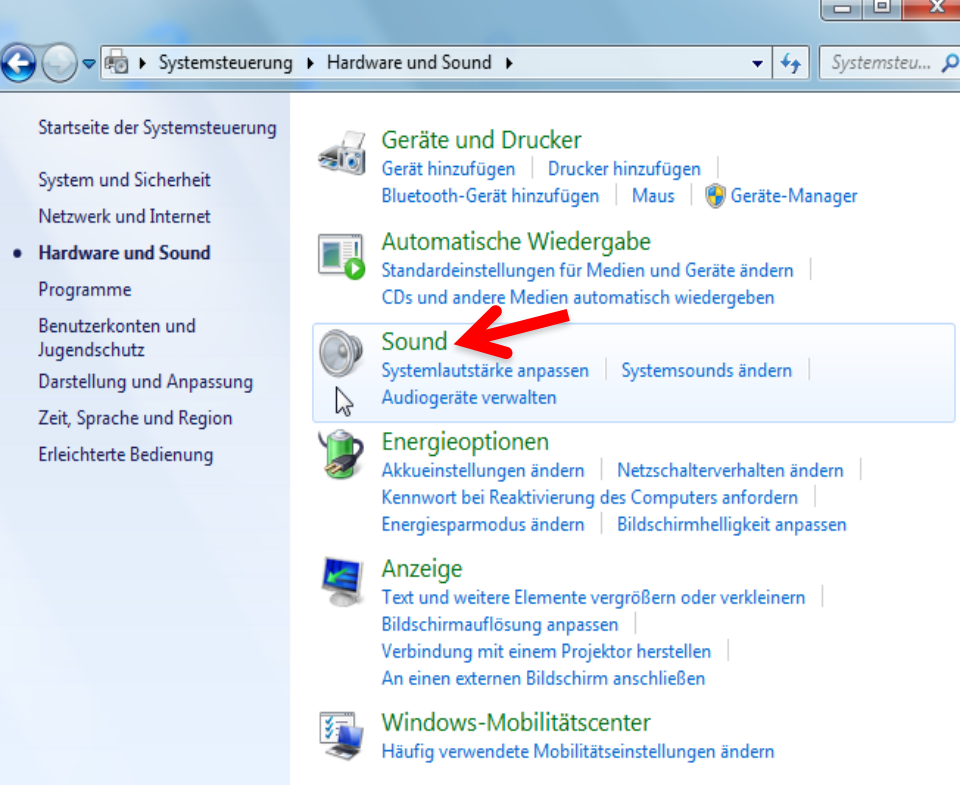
Systemsteuerung ▸ Hardware und Sound ▸

Systemsteu...

Startseite der Systemsteuerung

System und Sicherheit

Netzwerk und Internet

Hardware und Sound

Programme

Benutzerkonten und Jugendschutz

Darstellung und Anpassung

Zeit, Sprache und Region

Erleichterte Bedienung

Geräte und Drucker
Gerät hinzufügen | Drucker hinzufügen | Bluetooth-Gerät hinzufügen | Maus | Geräte-Manager

Automatische Wiedergabe
Standardeinstellungen für Medien und Geräte ändern | CDs und andere Medien automatisch wiedergeben

Sound
Systemlautstärke anpassen | Systemsounds ändern | Audiogeräte verwalten

Energieoptionen
Akkueinstellungen ändern | Netzschalterverhalten ändern | Kennwort bei Reaktivierung des Computers anfordern | Energiesparmodus ändern | Bildschirmhelligkeit anpassen

Anzeige
Text und weitere Elemente vergrößern oder verkleinern | Bildschirmauflösung anpassen | Verbindung mit einem Projektor herstellen | An einen externen Bildschirm anschließen

Windows-Mobilitätscenter
Häufig verwendete Mobilitätseinstellungen ändern